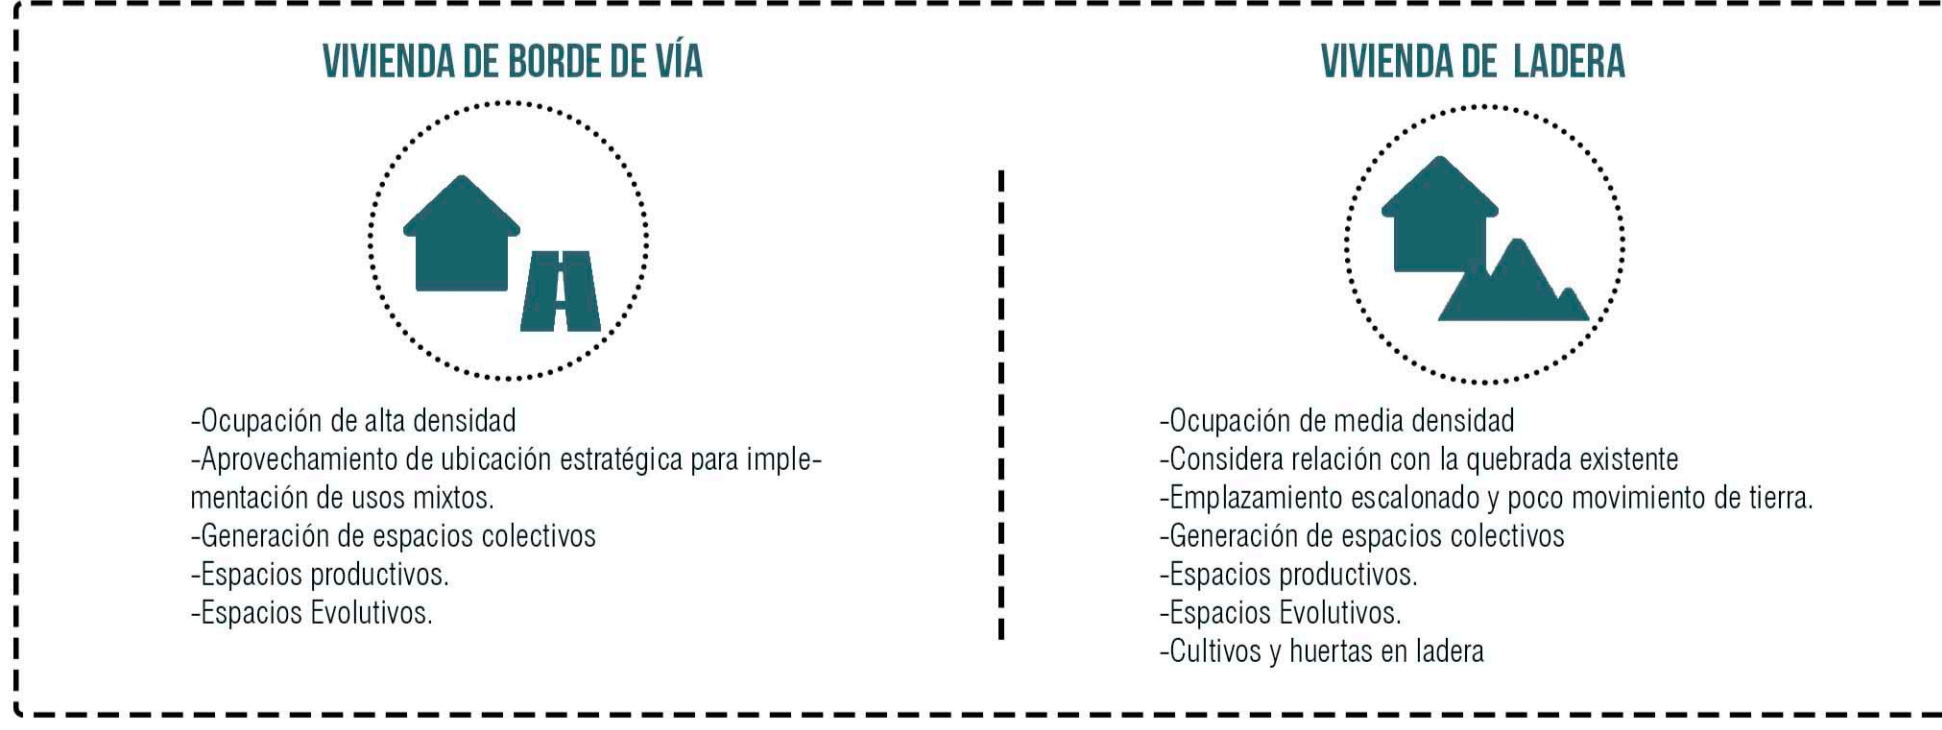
VIVIENDA DE BORDE DE VÍA

-Ocupación de alta densidad
-Aprovechamiento de ubicación estratégica para implementación de usos mixtos.
-Generación de espacios colectivos
-Espacios productivos.
-Espacios Evolutivos.

VIVIENDA DE LADERA

-Ocupación de media densidad
-Considera relación con la quebrada existente
-Emplazamiento escalonado y poco movimiento de tierra.
-Generación de espacios colectivos
-Espacios productivos.
-Espacios Evolutivos.
-Cultivos y huertas en ladera